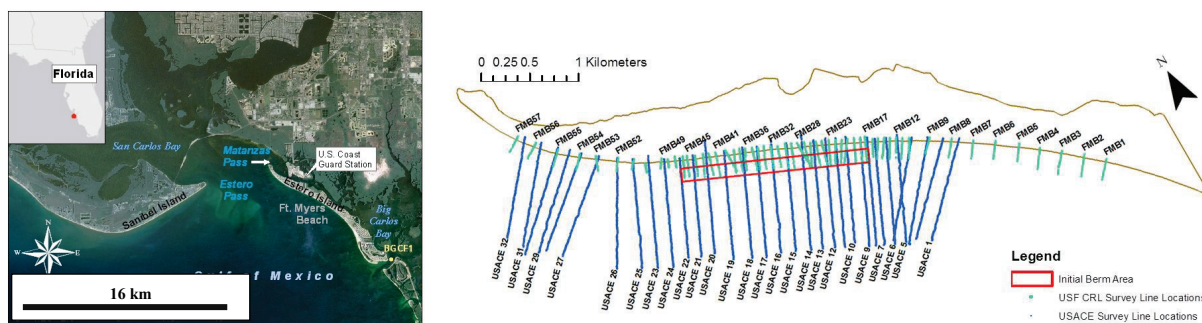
Florida

San Carlos Bay

Matanzas Pass

U.S. Coast Guard Station

Estero Pass

Estero Island

Sanibel Island

Ft. Myers Beach

Big Carlos Bay

BGCF1

N

W

E

S

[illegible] f Mexico

16 km

0 0.25 0.5 1 Kilometers

N

FMB57 FMB56 FMB55 FMB54 FMB53 FMB52 FMB49 FMB45 FMB41 FMB36 FMB32 FMB28 FMB23 FMB17 FMB12 FMB9 FMB8 FMB7 FMB6 FMB5 FMB4 FMB3 FMB2 FMB1

USACE 32 USACE 31 USACE 29 USACE 27 USACE 26 USACE 25 USACE 23 USACE 24 USACE 22 USACE 21 USACE 20 USACE 19 USACE 18 USACE 17 USACE 16 USACE 15 USACE 14 USACE 13 USACE 12 USACE 10 USACE 9 USACE 7 USACE 6 USACE 5 USACE 1

Legend

Initial Berm Area

USF CRL Survey Line Locations

USACE Survey Line Locations